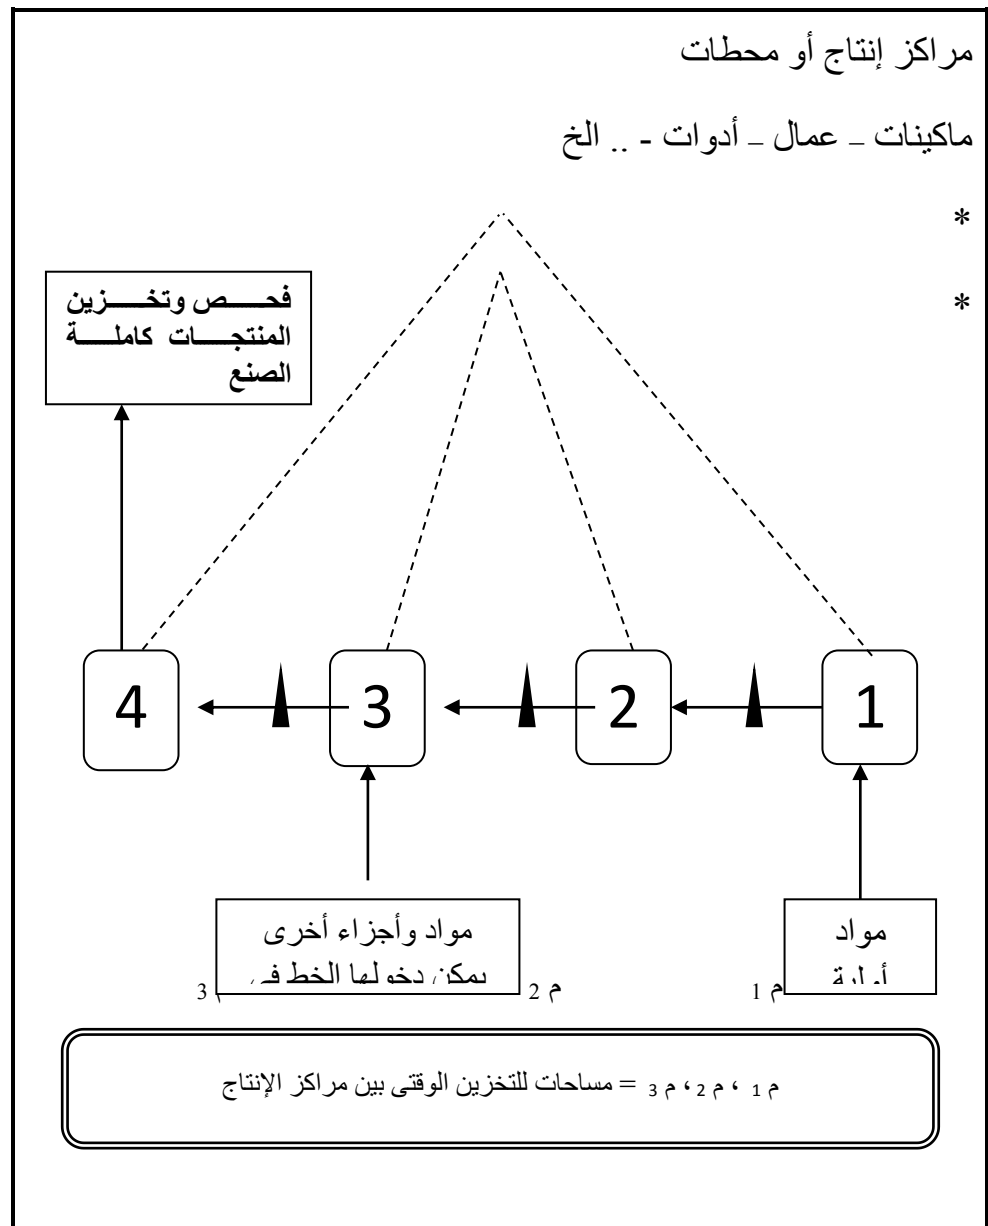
مراكز إنتاج أو محطات

ماكينات – عمال – أدوات - .. الخ

*

*

فحص وتخزين المنتجات كاملة الصنع

4

3

2

1

مواد وأجزاء أخرى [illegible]

مواد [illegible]

م 3

م 2

م 1

م $_1$ ، م $_2$ ، م $_3$ = مساحات للتخزين الوقتى بين مراكز الإنتاج